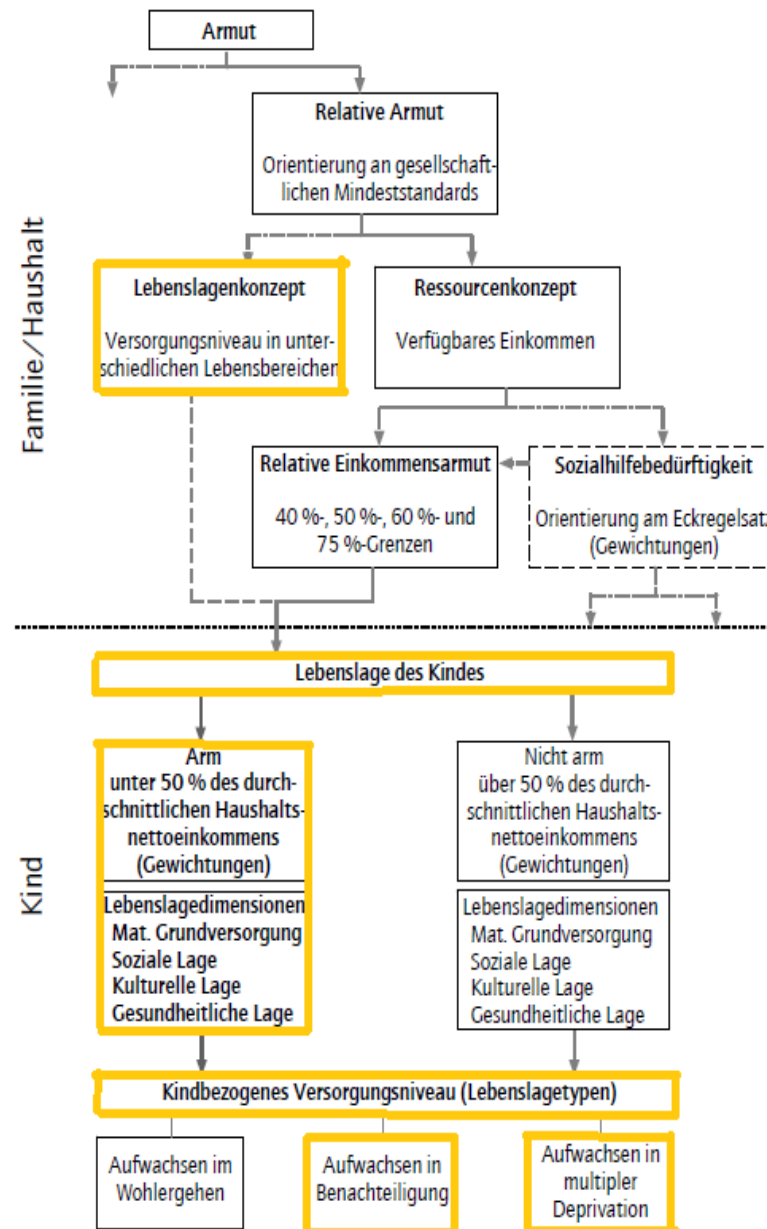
Armut

Relative Armut

Orientierung an gesellschaftlichen Mindeststandards

Familie/Haushalt

Lebenslagenkonzept

Versorgungsniveau in unterschiedlichen Lebensbereichen

Ressourcenkonzept

Verfügbares Einkommen

Relative Einkommensarmut

40 %-, 50 %-, 60 %- und 75 %-Grenzen

Sozialhilfebedürftigkeit

Orientierung am Eckregelsatz (Gewichtungen)

Kind

Lebenslage des Kindes

Arm
unter 50 % des durchschnittlichen Haushaltsnettoeinkommens (Gewichtungen)

Lebenslagedimensionen
Mat. Grundversorgung
Soziale Lage
Kulturelle Lage
Gesundheitliche Lage

Nicht arm
über 50 % des durchschnittlichen Haushaltsnettoeinkommens (Gewichtungen)

Lebenslagedimensionen
Mat. Grundversorgung
Soziale Lage
Kulturelle Lage
Gesundheitliche Lage

Kindbezogenes Versorgungsniveau (Lebenslagetypen)

Aufwachsen im Wohlergehen

Aufwachsen in Benachteiligung

Aufwachsen in multipler Deprivation